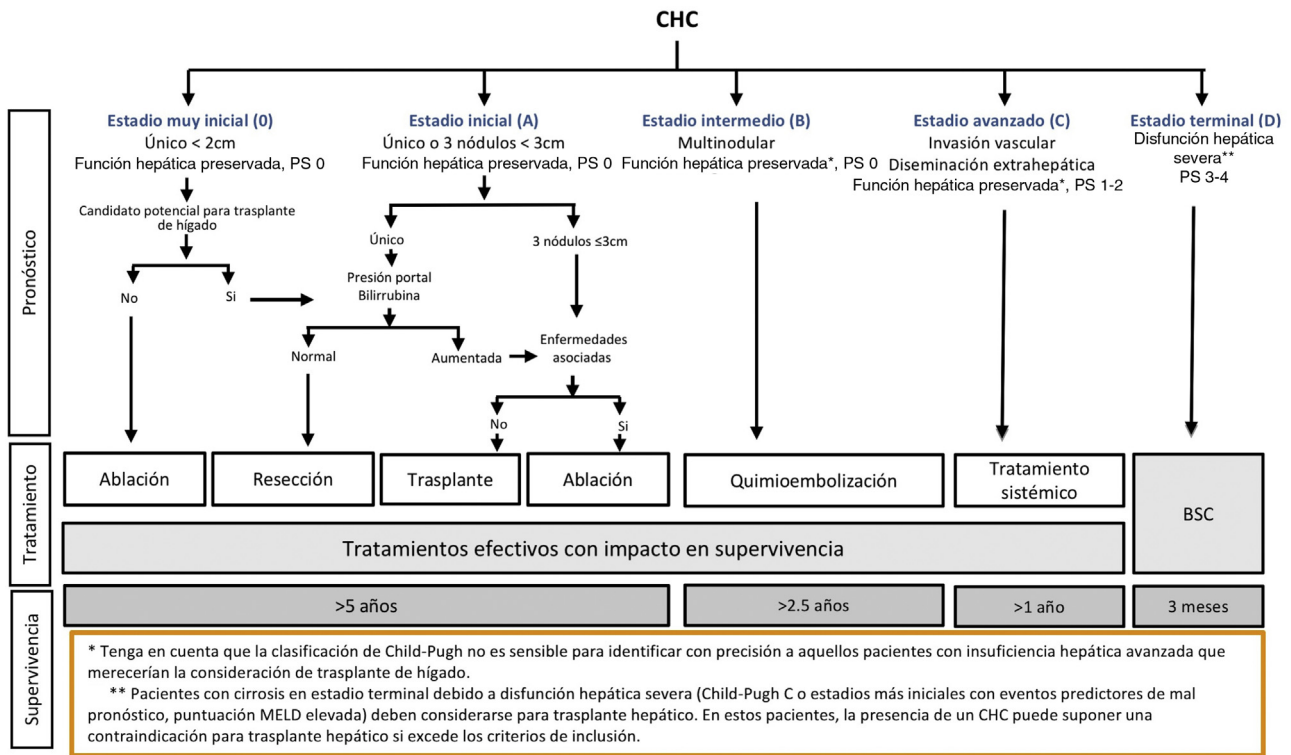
CHC

Pronóstico

Estadio muy inicial (0)
Único < 2cm
Función hepática preservada, PS 0

Candidato potencial para trasplante de hígado

No
Si

Estadio inicial (A)
Único o 3 nódulos < 3cm
Función hepática preservada, PS 0

Único
Presión portal
Bilirrubina

Normal
Aumentada

3 nódulos ≤3cm

Enfermedades asociadas

No
Si

Estadio intermedio (B)
Multinodular
Función hepática preservada*, PS 0

Estadio avanzado (C)
Invasión vascular
Diseminación extrahepática
Función hepática preservada*, PS 1-2

Estadio terminal (D)
Disfunción hepática severa**
PS 3-4

Tratamiento

Ablación
Resección
Trasplante
Ablación
Quimioembolización
Tratamiento sistémico
BSC

Tratamientos efectivos con impacto en supervivencia

Supervivencia

>5 años
>2.5 años
>1 año
3 meses

* Tenga en cuenta que la clasificación de Child-Pugh no es sensible para identificar con precisión a aquellos pacientes con insuficiencia hepática avanzada que merecerían la consideración de trasplante de hígado.
** Pacientes con cirrosis en estadio terminal debido a disfunción hepática severa (Child-Pugh C o estadios más iniciales con eventos predictores de mal pronóstico, puntuación MELD elevada) deben considerarse para trasplante hepático. En estos pacientes, la presencia de un CHC puede suponer una contraindicación para trasplante hepático si excede los criterios de inclusión.